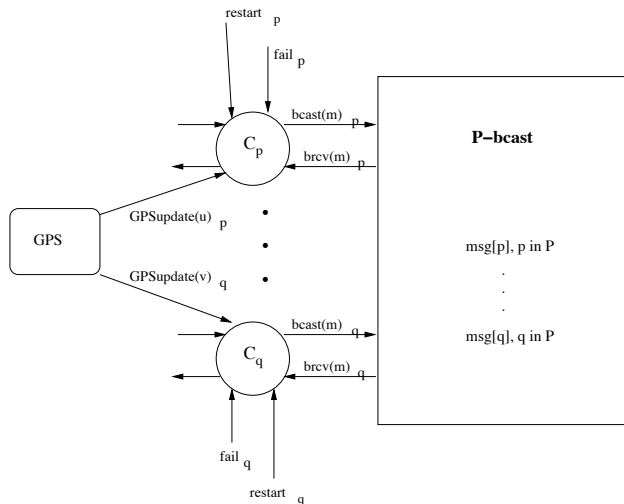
$restart_p$

$fail_p$

$C_p$

$bcast(m)_p$

$brcv(m)_p$

P−bcast

GPS

$GPSupdate(u)_p$

$GPSupdate(v)_q$

msg[p], p in P

.
.
.

msg[q], q in P

$C_q$

$bcast(m)_q$

$brcv(m)_q$

$fail_q$

$restart_q$